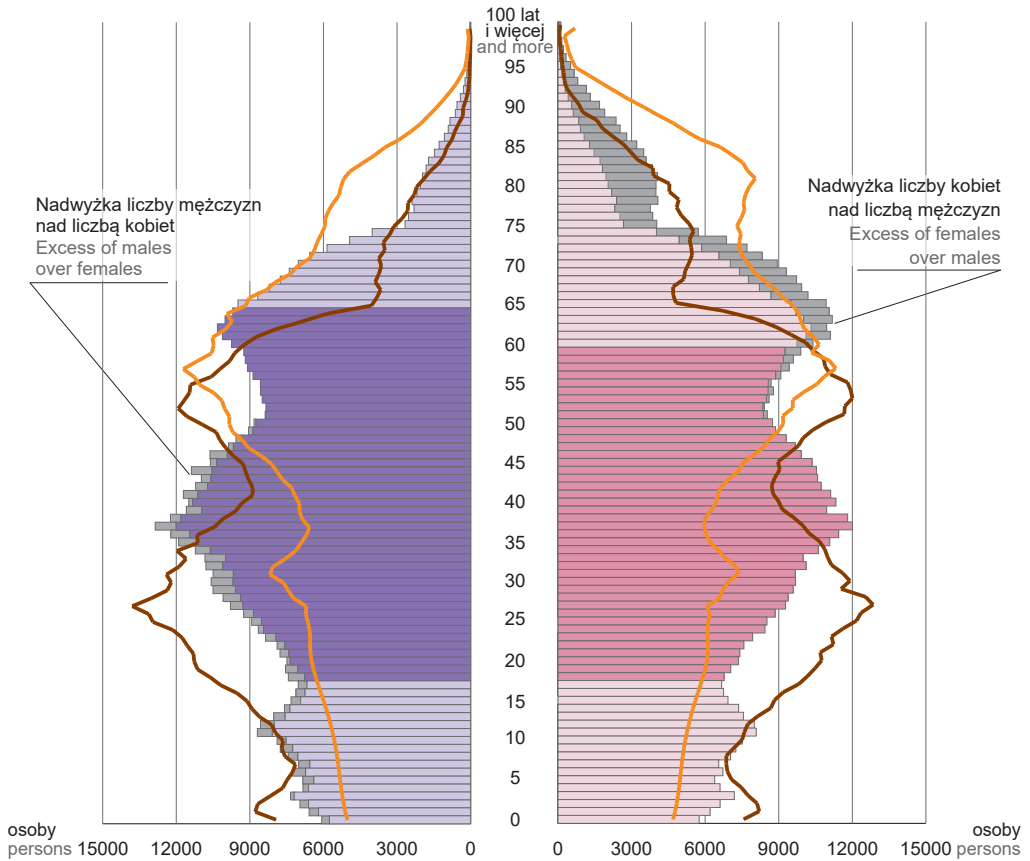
100 lat
i więcej
and more
95
90
85
80
75
70
65
60
55
50
45
40
35
30
25
20
15
10
5
0

Nadwyżka liczby mężczyzn nad liczbą kobiet
Excess of males over females

Nadwyżka liczby kobiet nad liczbą mężczyzn
Excess of females over males

osoby
persons
15000
12000
9000
6000
3000
0

0
3000
6000
9000
12000
15000
osoby
persons